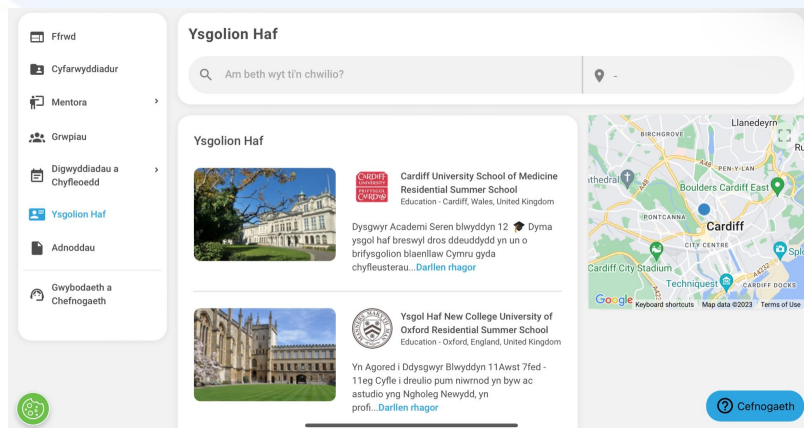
Ffrwd

Cyfarwyddiadur

Mentora

Grwpiau

Digwyddiadau a Chyfleoedd

Ysgolion Haf

Adnoddau

Gwybodaeth a Chefnogaeth

Ysgolion Haf

Am beth wyt ti'n chwilio?

-

Ysgolion Haf

CARDIFF UNIVERSITY PRIFYSGOL CAERDYDD

Cardiff University School of Medicine Residential Summer School

Education - Cardiff, Wales, United Kingdom

Dysgwyr Academi Seren blwyddyn 12 🎓 Dyma ysgol haf breswyl dros ddeuddydd yn un o brifysgolion blaenllaw Cymru gyda chyfleusterau...Darllen rhagor

Ysgol Haf New College University of Oxford Residential Summer School

Education - Oxford, England, United Kingdom

Yn Agored i Ddysgwyr Blwyddyn 11Awst 7fed - 11eg Cyfle i dreulio pum niwrnod yn byw ac astudio yng Ngholeg Newydd, yn profi...Darllen rhagor

BIRCHGROVE

Llanedeyrn

Ru

PEN-Y-LAN

thedral

Boulders Cardiff East

PONTCANNA

Cardiff

CITY CENTRE

Cardiff City Stadium

Techniquest

CARDIFF DOCKS

Spl

Google

Keyboard shortcuts

Map data ©2023

Terms of Use

Cefnogaeth